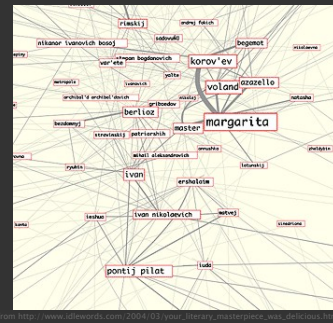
rimskij
andrej fokich
begemot
sadovskij
nikanor ivanovich bosoj
korov'ev
nikolaevna
stepan bogdanovich
var'ete
yalta
lasnevich
metropole
azazello
voland
archibal'd archibal'dovich
natasha
griboedov
berlioz
bezdomnyj
margarita
master
stravinskij
patriarshikh
annushka
zheldybin
mihail aleksandrovich
latunskij
povna
ryukhin
ivan
ershalaim
ivan nikolaevich
matvej
leshue
bunka
streptizer
pontij pilat
ludi
rom http://www.idlewords.com/2004/03/your_literary_masterpiece_was_delicious.ht